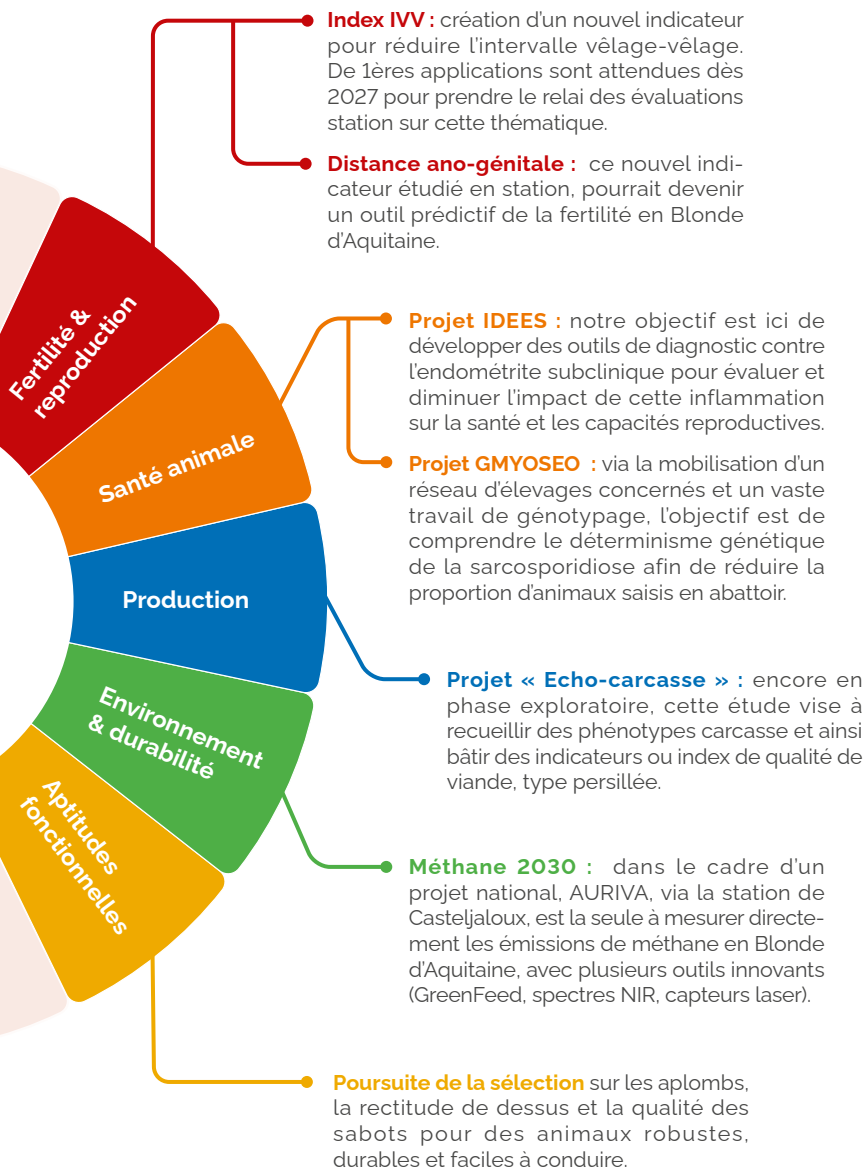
Index IVV : création d'un nouvel indicateur pour réduire l'intervalle vêlage-vêlage. De 1ères applications sont attendues dès 2027 pour prendre le relai des évaluations station sur cette thématique.

Distance ano-génitale : ce nouvel indicateur étudié en station, pourrait devenir un outil prédictif de la fertilité en Blonde d'Aquitaine.

Fertilité & reproduction

Projet IDEES : notre objectif est ici de développer des outils de diagnostic contre l'endométrite subclinique pour évaluer et diminuer l'impact de cette inflammation sur la santé et les capacités reproductives.

Santé animale

Projet GMYOSEO : via la mobilisation d'un réseau d'élevages concernés et un vaste travail de génotypage, l'objectif est de comprendre le déterminisme génétique de la sarcosporidiose afin de réduire la proportion d'animaux saisis en abattoir.

Production

Projet « Echo-carcasse » : encore en phase exploratoire, cette étude vise à recueillir des phénotypes carcasse et ainsi bâtir des indicateurs ou index de qualité de viande, type persillée.

Environnement & durabilité

Aptitudes fonctionnelles

Méthane 2030 : dans le cadre d'un projet national, AURIVA, via la station de Casteljaloux, est la seule à mesurer directement les émissions de méthane en Blonde d'Aquitaine, avec plusieurs outils innovants (GreenFeed, spectres NIR, capteurs laser).

Poursuite de la sélection sur les aplombs, la rectitude de dessus et la qualité des sabots pour des animaux robustes, durables et faciles à conduire.